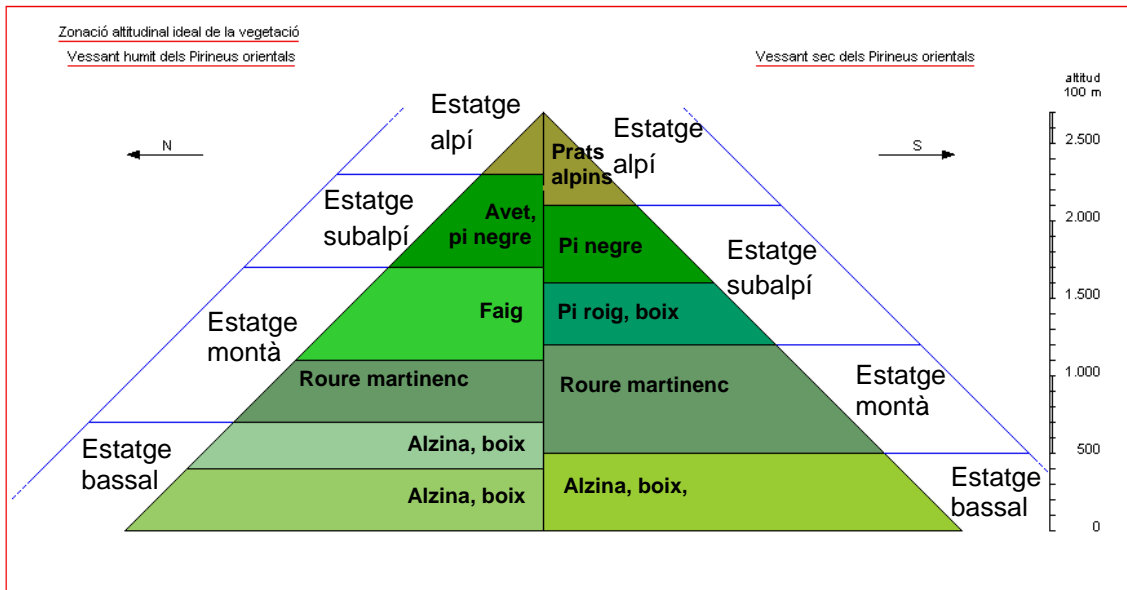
Zonació altitudinal ideal de la vegetació
Vessant humit dels Pirineus orientals

Vessant sec dels Pirineus orientals

altitud
100 m

N

S

Estatge alpí

Prats alpins

Estatge alpí

Estatge subalpí

Avet, pi negre

Pi negre

Estatge subalpí

Estatge montà

Faig

Pi roig, boix

Roure martinenc

Roure martinenc

Estatge montà

Alzina, boix

Estatge bassal

Alzina, boix

Alzina, boix,

Estatge bassal

2.500
2.000
1.500
1.000
500
0